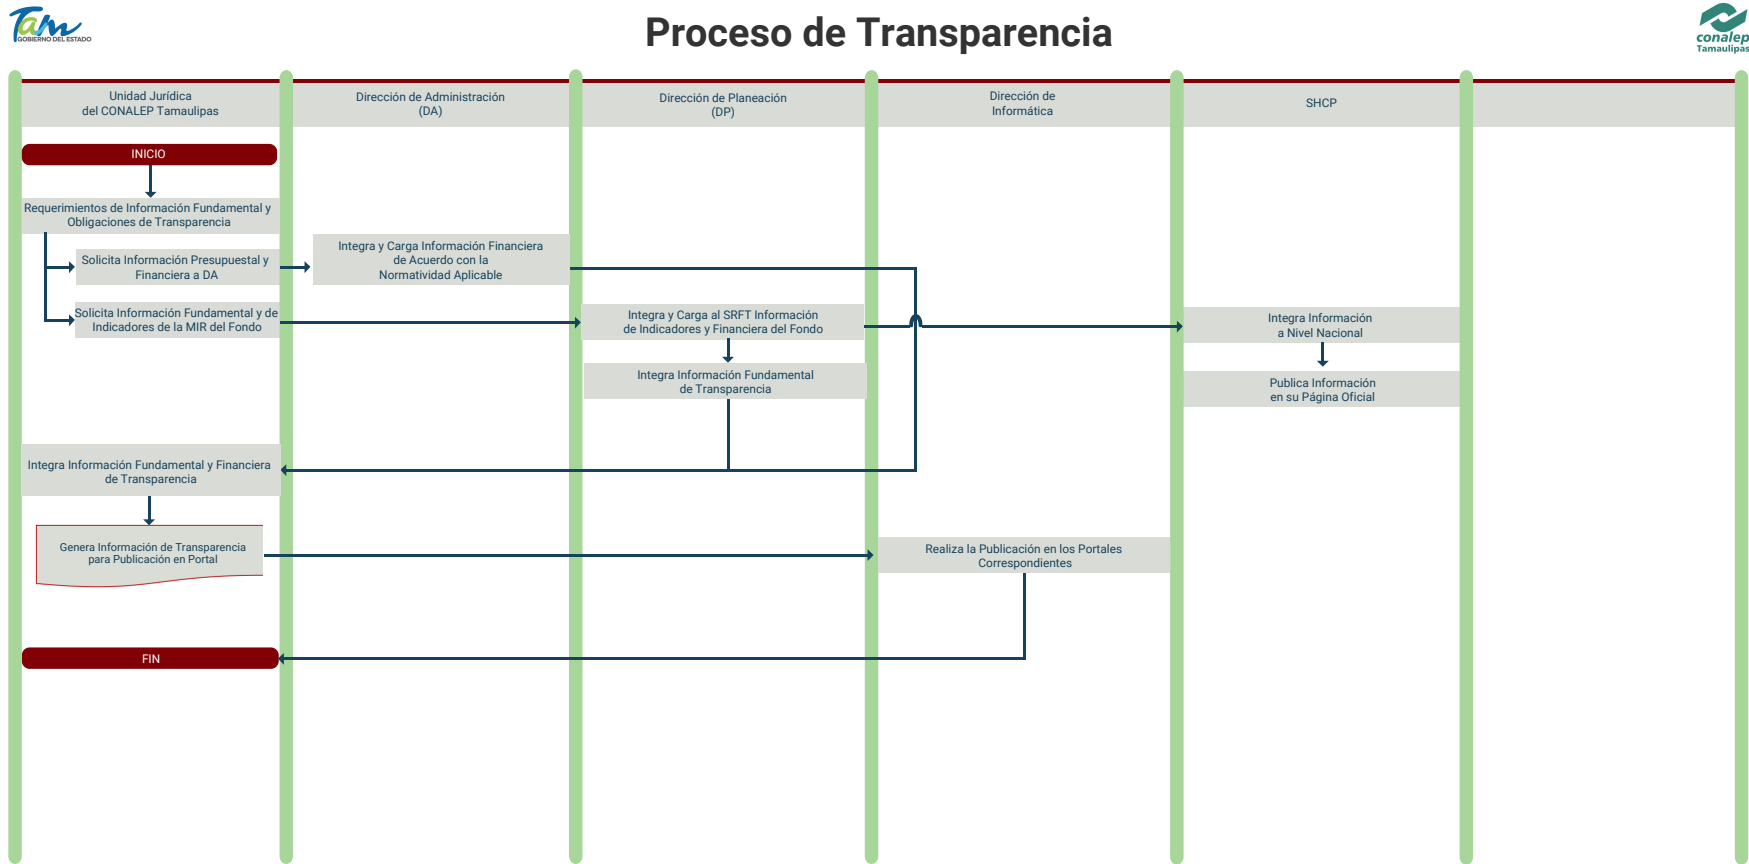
Tam GOBIERNO DEL ESTADO

Proceso de Transparencia

conalep Tamaulipas

Unidad Jurídica del CONALEP Tamaulipas

Dirección de Administración (DA)

Dirección de Planeación (DP)

Dirección de Informática

SHCP

INICIO

Requerimientos de Información Fundamental y Obligaciones de Transparencia

Solicita Información Presupuestal y Financiera a DA

Integra y Carga Información Financiera de Acuerdo con la Normatividad Aplicable

Solicita Información Fundamental y de Indicadores de la MIR del Fondo

Integra y Carga al SRFT Información de Indicadores y Financiera del Fondo

Integra Información a Nivel Nacional

Integra Información Fundamental de Transparencia

Publica Información en su Página Oficial

Integra Información Fundamental y Financiera de Transparencia

Genera Información de Transparencia para Publicación en Portal

Realiza la Publicación en los Portales Correspondientes

FIN